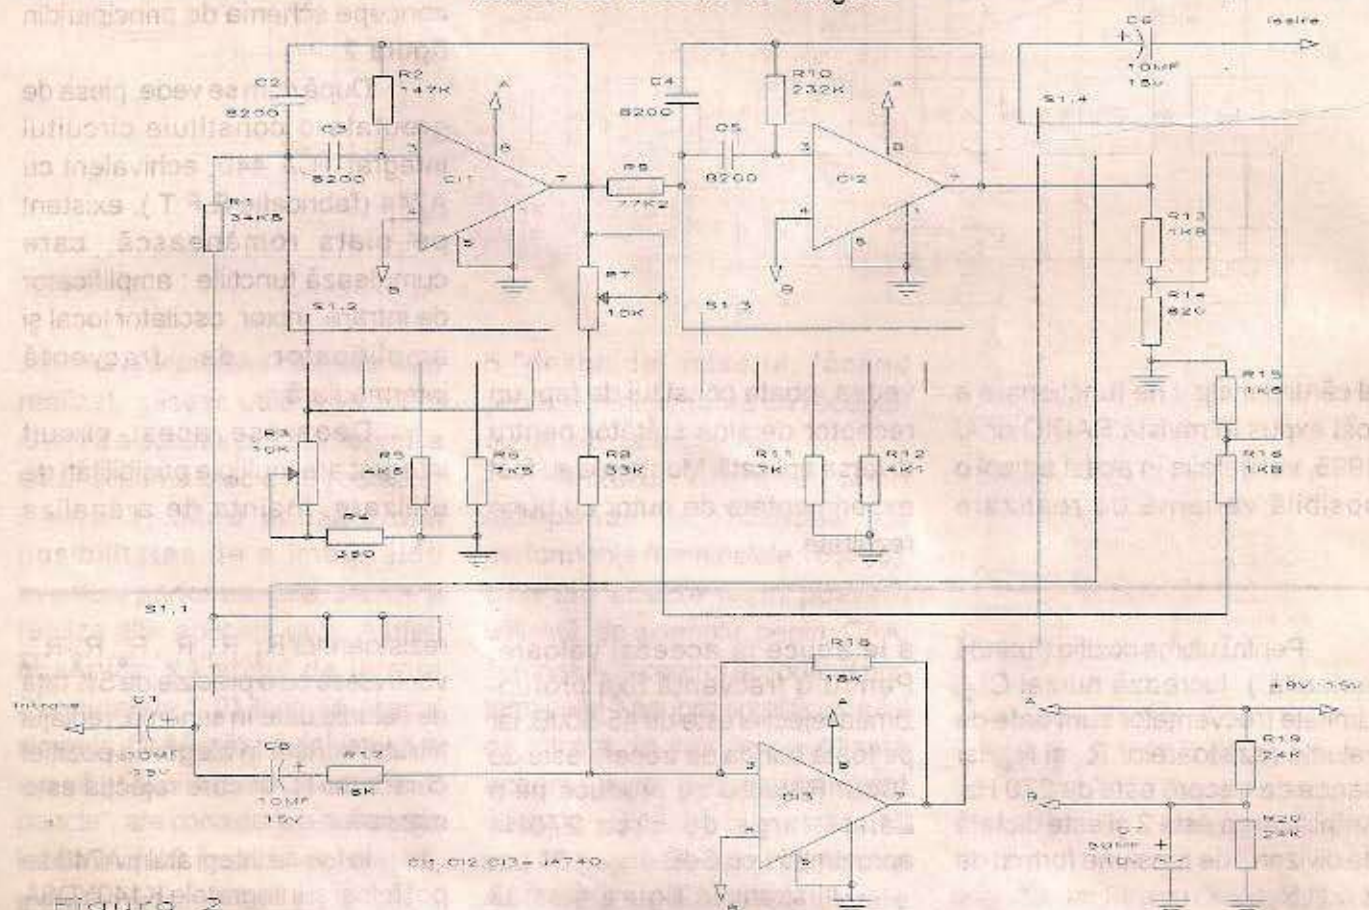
C2
8200
R2
147K
C3
8200
R1
34K8
CI1
A
8
7
5
B
S1.2
R3
10K
R5
4K5
R4
390
R6
7K5
R7
10K
R8
33K
R9
77K2
C4
8200
R10
232K
C5
8200
CI2
3
4
8
7
1
5
B
A
S1.3
R11
7K
R12
4K1
C6
10MF
15V
Iesire
S1.4
R13
1K8
R14
820
R15
1K8
R16
1K8
S1.1
Intrare
C1
10MF
15V
C8
10MF
15V
R17
15K
R18
15K
CI3
3
4
8
7
A
B
CI1, CI2, CI3 = βA740
+9V...15V
A
R19
24K
B
C7
50MF
15V
R20
24K
Figura 2

concepe schema de principiu din figura 2.

După cum se vede, piesa de bază care constituie circuitul integrat (sau echivalent cu A 741 (fabricație ... T), există ... plăcuța romanească, care cumulează funcțiile: amplificator de intrare, mixer, oscilator local și amplificator ... frecvență ...

Deoarece aceste circuit ... analiza ... de a realiza

... a ... funcționare a ... cost expus ... 5A160 ... varianta ... posibile ... realizare

... realizat ... un ... rezistor ... pentru ... de intrare a ... ieșire

Pentru ... Lucrează ... C ... rezistor ... a ... este de ... Hz ... frecvență ... format de

a se reduce la această valoare ... frecvența ... produs ...

... R ... R ... R ... de ... se ... care ... capacitate este